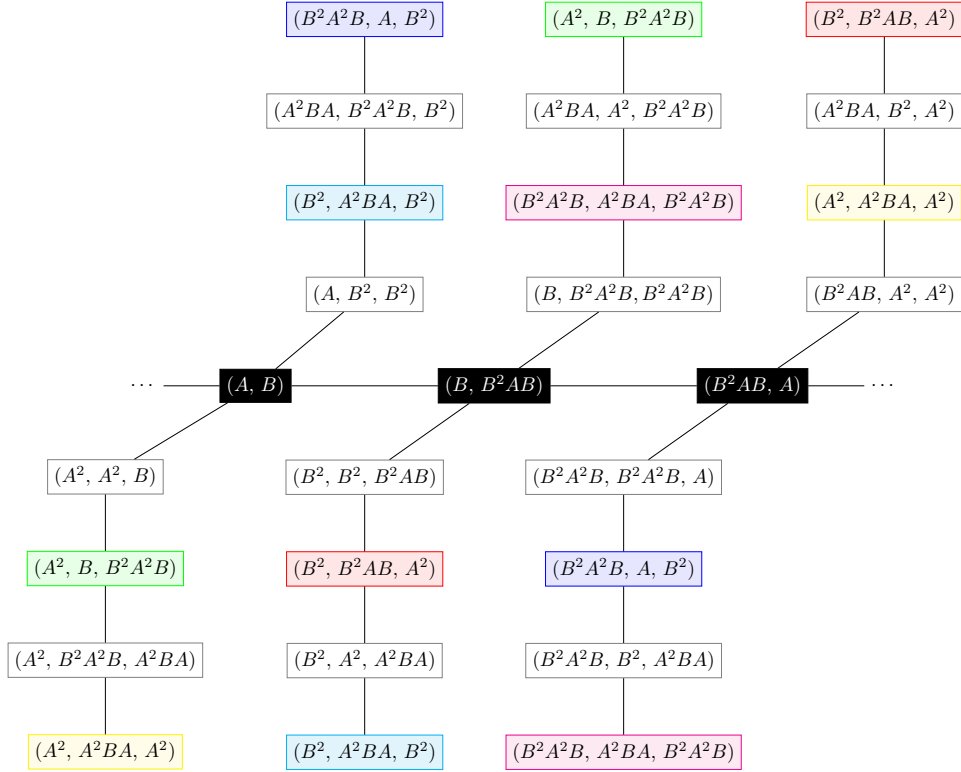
$(B^2A^2B,\ A,\ B^2)$

$(A^2,\ B,\ B^2A^2B)$

$(B^2,\ B^2AB,\ A^2)$

$(A^2BA,\ B^2A^2B,\ B^2)$

$(A^2BA,\ A^2,\ B^2A^2B)$

$(A^2BA,\ B^2,\ A^2)$

$(B^2,\ A^2BA,\ B^2)$

$(B^2A^2B,\ A^2BA,\ B^2A^2B)$

$(A^2,\ A^2BA,\ A^2)$

$(A,\ B^2,\ B^2)$

$(B,\ B^2A^2B, B^2A^2B)$

$(B^2AB,\ A^2,\ A^2)$

$\cdots$ $(A,\ B)$ $(B,\ B^2AB)$ $(B^2AB,\ A)$ $\cdots$

$(A^2,\ A^2,\ B)$

$(B^2,\ B^2,\ B^2AB)$

$(B^2A^2B,\ B^2A^2B,\ A)$

$(A^2,\ B,\ B^2A^2B)$

$(B^2,\ B^2AB,\ A^2)$

$(B^2A^2B,\ A,\ B^2)$

$(A^2,\ B^2A^2B,\ A^2BA)$

$(B^2,\ A^2,\ A^2BA)$

$(B^2A^2B,\ B^2,\ A^2BA)$

$(A^2,\ A^2BA,\ A^2)$

$(B^2,\ A^2BA,\ B^2)$

$(B^2A^2B,\ A^2BA,\ B^2A^2B)$